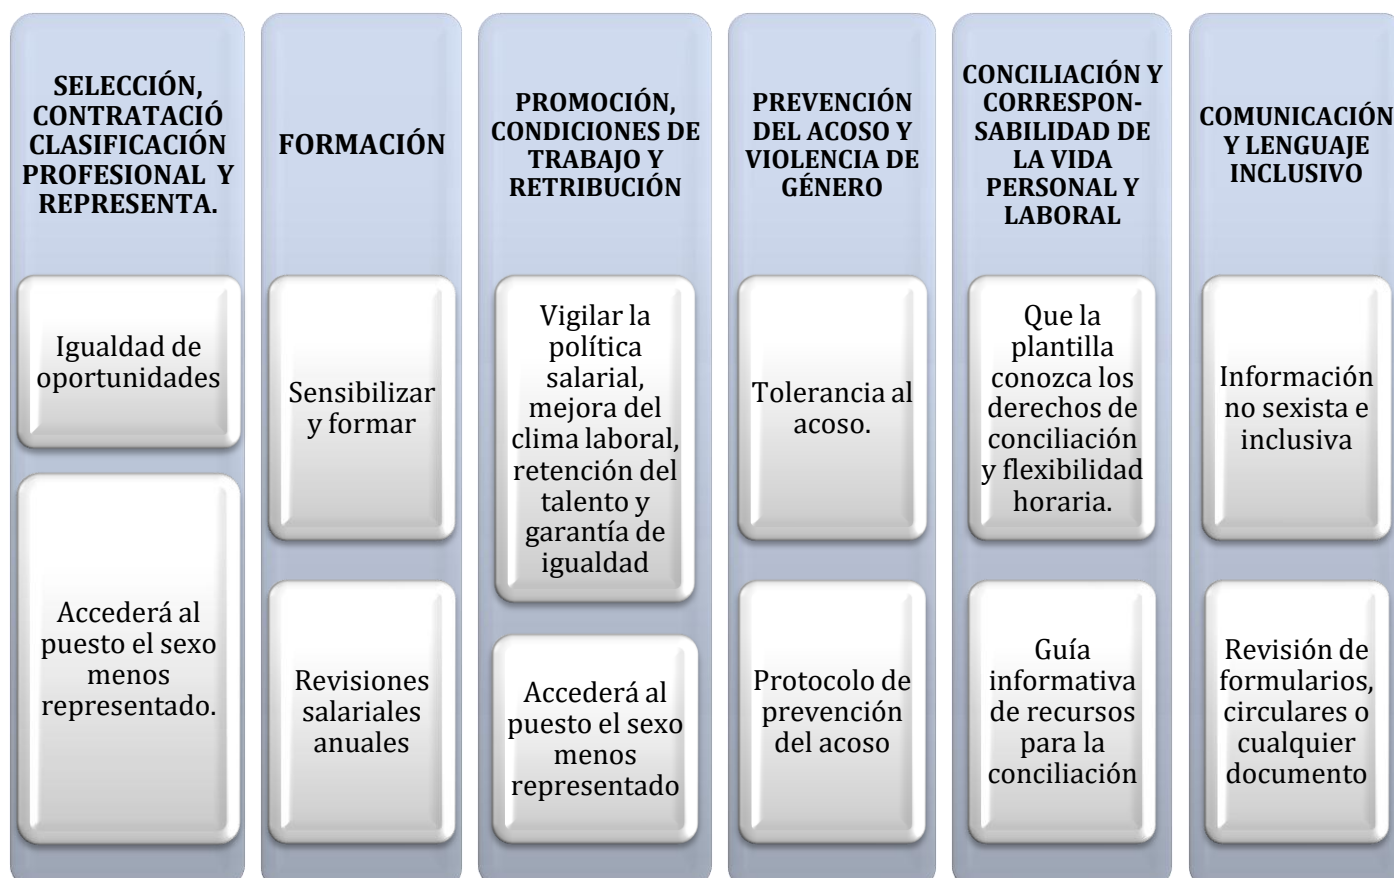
SELECCIÓN, CONTRATACIÓ CLASIFICACIÓN PROFESIONAL Y REPRESENTA.

Igualdad de oportunidades

Accederá al puesto el sexo menos representado.

FORMACIÓN

Sensibilizar y formar

Revisiones salariales anuales

PROMOCIÓN, CONDICIONES DE TRABAJO Y RETRIBUCIÓN

Vigilar la política salarial, mejora del clima laboral, retención del talento y garantía de igualdad

Accederá al puesto el sexo menos representado

PREVENCIÓN DEL ACOSO Y VIOLENCIA DE GÉNERO

Tolerancia al acoso.

Protocolo de prevención del acoso

CONCILIACIÓN Y CORRESPONSABILIDAD DE LA VIDA PERSONAL Y LABORAL

Que la plantilla conozca los derechos de conciliación y flexibilidad horaria.

Guía informativa de recursos para la conciliación

COMUNICACIÓN Y LENGUAJE INCLUSIVO

Información no sexista e inclusiva

Revisión de formularios, circulares o cualquier documento